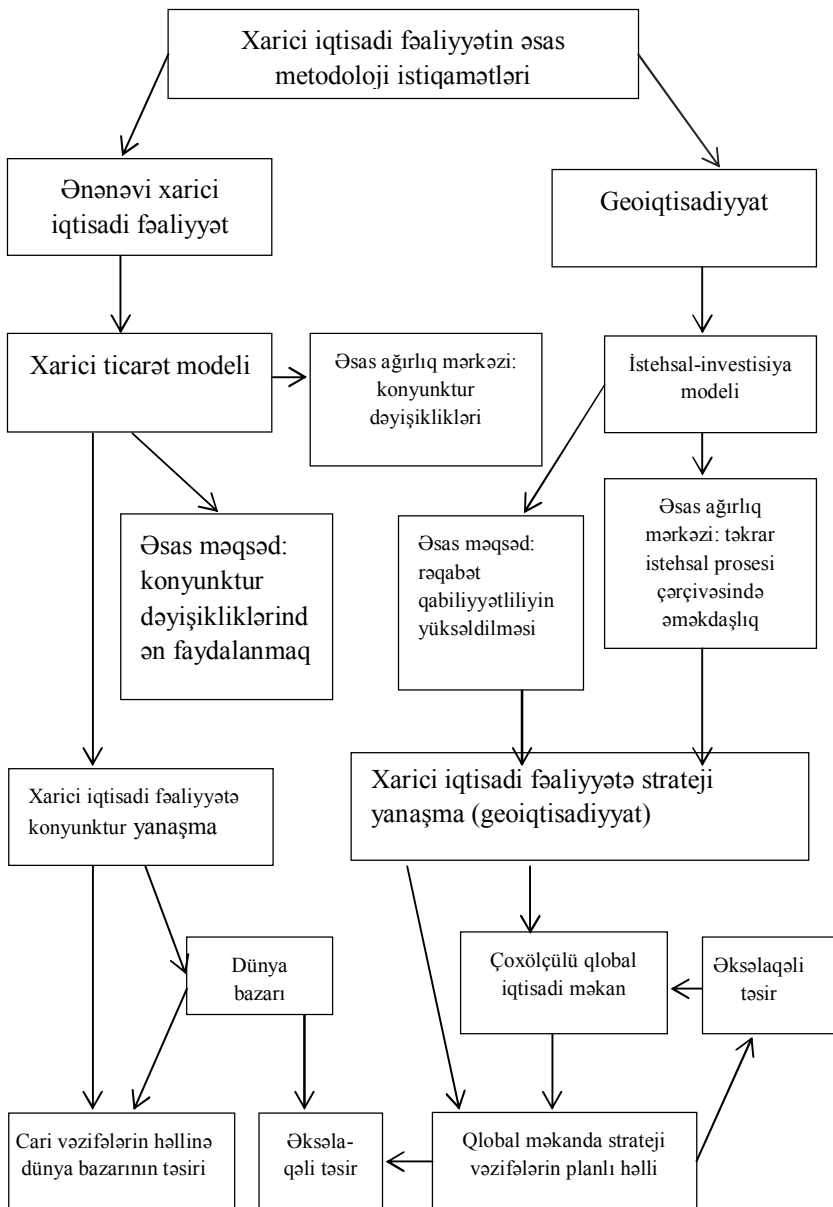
Xarici iqtisadi fəaliyyətin əsas metodoloji istiqamətləri

Ənənəvi xarici iqtisadi fəaliyyət

Geoiqtisadiyyat

Xarici ticarət modeli

Əsas ağırlıq mərkəzi: konyunktur dəyişiklikləri

İstehsal-investisiya modeli

Əsas məqsəd: konyunktur dəyişikliklərind ən faydalanmaq

Əsas məqsəd: rəqabət qabiliyyətliliyin yüksəldilməsi

Əsas ağırlıq mərkəzi: təkrar istehsal prosesi çərçivəsində əməkdaşlıq

Xarici iqtisadi fəaliyyətə konyunktur yanaşma

Xarici iqtisadi fəaliyyətə strateji yanaşma (geoiqtisadiyyat)

Dünya bazarı

Çoxölçülü qlobal iqtisadi məkan

Əksəlaqəli təsir

Cari vəzifələrin həllinə dünya bazarının təsiri

Əksəlaqəli təsir

Qlobal məkanda strateji vəzifələrin planlı həlli